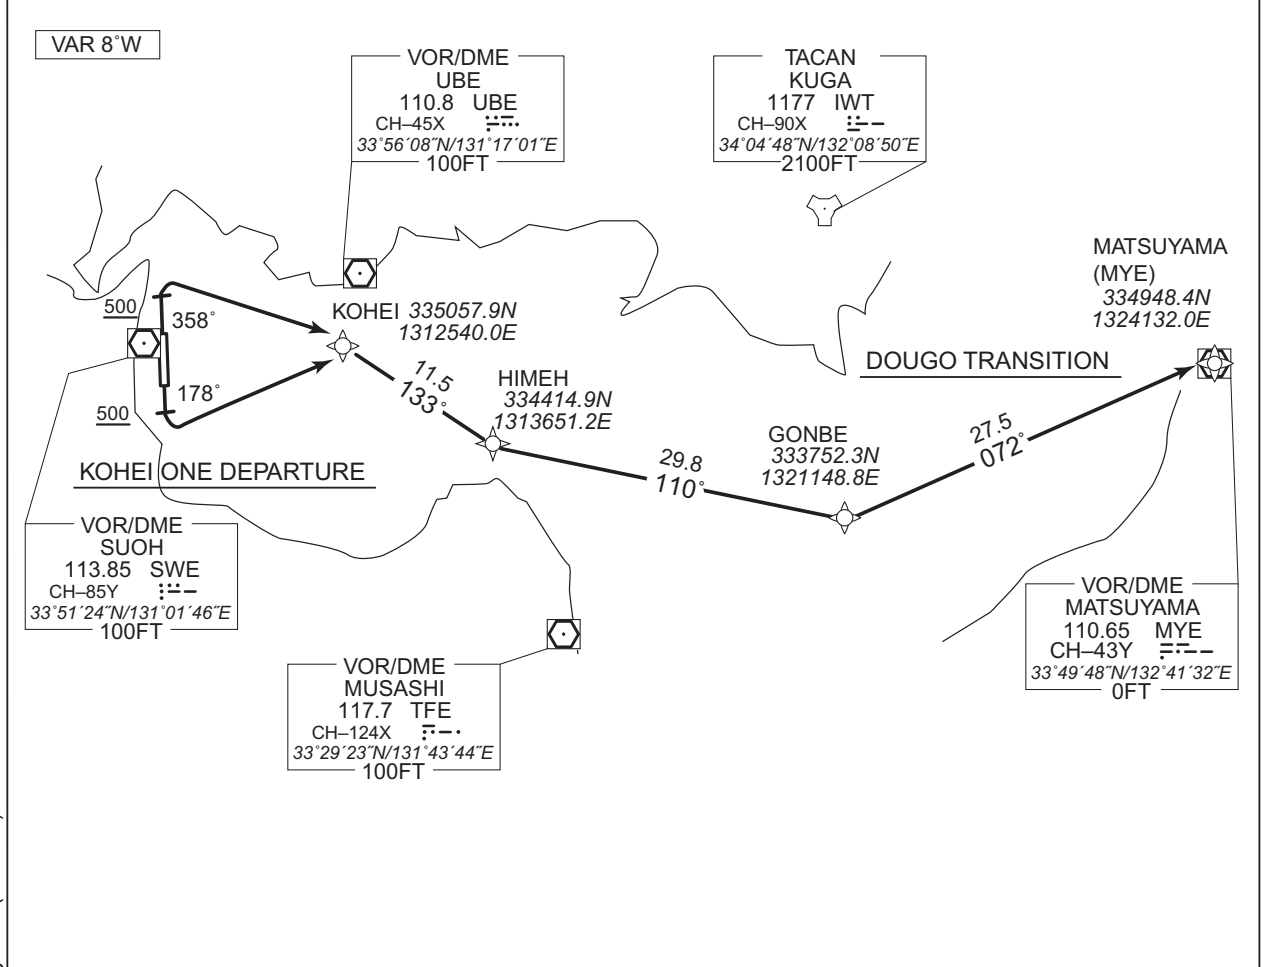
VAR 8˚W

VOR/DME
UBE
110.8 UBE
CH–45X
33˚56´08˝N/131˚17´01˝E
100FT

TACAN
KUGA
1177 IWT
CH–90X
34˚04´48˝N/132˚08´50˝E
2100FT

MATSUYAMA
(MYE)
334948.4N
1324132.0E

500
358˚
178˚
500

KOHEI 335057.9N
1312540.0E

DOUGO TRANSITION

11.5
133˚

HIMEH
334414.9N
1313651.2E

GONBE
333752.3N
1321148.8E

27.5
072˚

29.8
110˚

KOHEI ONE DEPARTURE

VOR/DME
SUOH
113.85 SWE
CH–85Y
33˚51´24˝N/131˚01´46˝E
100FT

VOR/DME
MUSASHI
117.7 TFE
CH–124X
33˚29´23˝N/131˚43´44˝E
100FT

VOR/DME
MATSUYAMA
110.65 MYE
CH–43Y
33˚49´48˝N/132˚41´32˝E
0FT